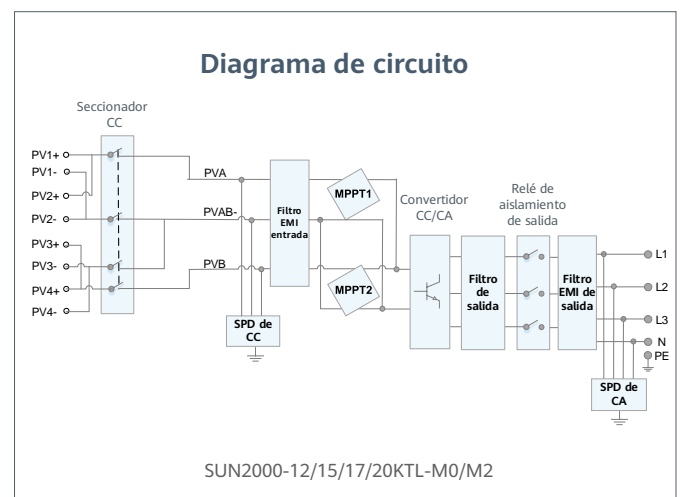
Diagrama de circuito

Seccionador CC

PV1+
PV1-
PV2+
PV2-
PV3+
PV3-
PV4+
PV4-

PVA
PVAB-
PVB

Filtro EMI entrada

MPPT1
MPPT2

SPD de CC

Convertidor CC/CA

Filtro de salida

Relé de aislamiento de salida

Filtro EMI de salida

L1
L2
L3
N
PE

SPD de CA

SUN2000-12/15/17/20KTL-M0/M2